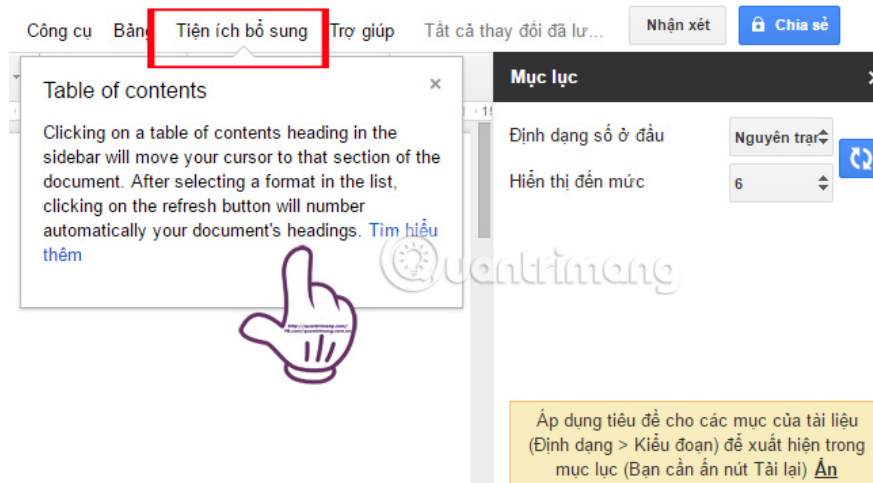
Công cụ Bảng Tiện ích bổ sung Trợ giúp Tất cả thay đổi đã lư... Nhận xét Chia sẻ

Table of contents ×

Clicking on a table of contents heading in the sidebar will move your cursor to that section of the document. After selecting a format in the list, clicking on the refresh button will number automatically your document's headings. Tìm hiểu thêm

Mục lục ×

Định dạng số ở đầu Nguyên trạ

Hiển thị đến mức 6

quantrimang

Áp dụng tiêu đề cho các mục của tài liệu (Định dạng > Kiểu đoạn) để xuất hiện trong mục lục (Bạn cần ấn nút Tải lại) Ẩn